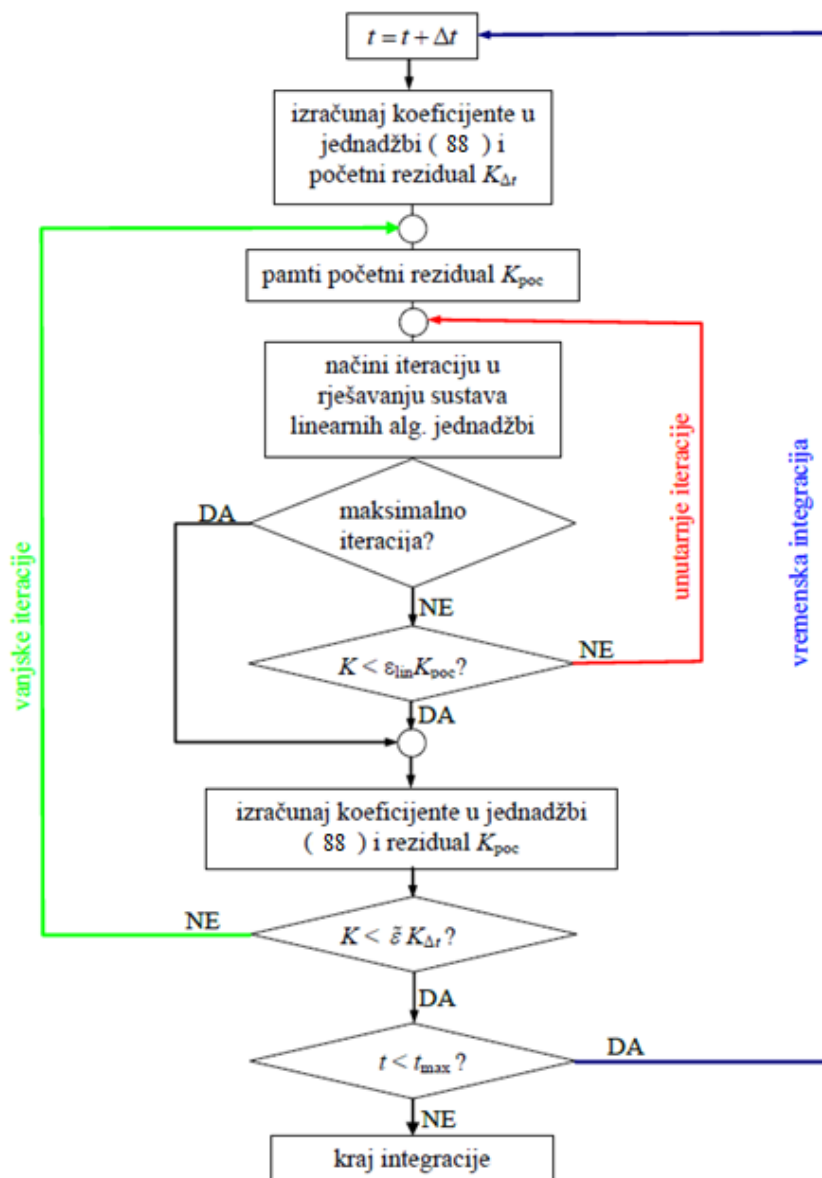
$t = t + \Delta t$

izračunaj koeficijente u jednadžbi ( 88 ) i početni rezidual $K_{\Delta t}$

pamti početni rezidual $K_{poc}$

načini iteraciju u rješavanju sustava linearnih alg. jednadžbi

DA

maksimalno iteracija?

NE

$K < \varepsilon_{lin} K_{poc}$?

NE

DA

unutarnje iteracije

vremenska integracija

vanjske iteracije

izračunaj koeficijente u jednadžbi ( 88 ) i rezidual $K_{poc}$

NE

$K < \tilde{\varepsilon} K_{\Delta t}$ ?

DA

$t < t_{max}$ ?

DA

NE

kraj integracije